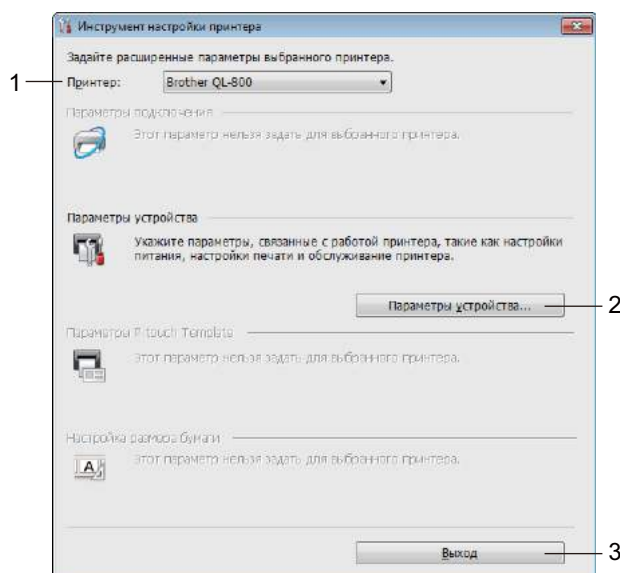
Инструмент настройки принтера

Задайте расширенные параметры выбранного принтера.

1 Принтер: Brother QL-800

Параметры подключения

Этот параметр нельзя задать для выбранного принтера.

Параметры устройства

Укажите параметры, связанные с работой принтера, такие как настройки питания, настройки печати и обслуживание принтера.

Параметры устройства... 2

Параметры P-touch Template

Этот параметр нельзя задать для выбранного принтера.

Настройка размера бумаги

Этот параметр нельзя задать для выбранного принтера.

Выход 3